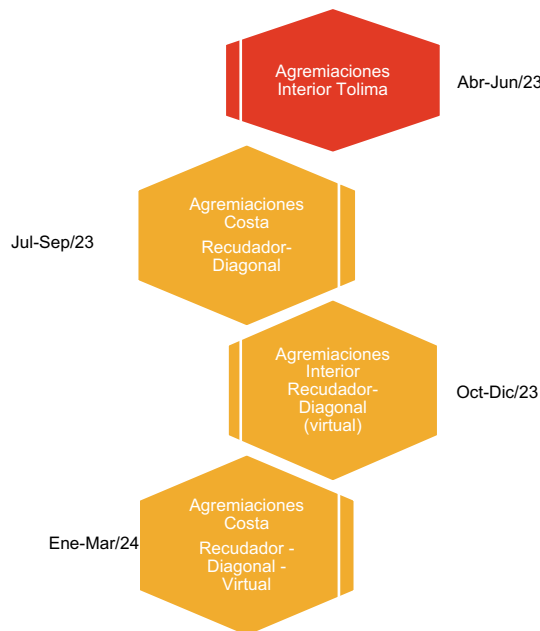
Agremiaciones Interior Tolima

Abr-Jun/23

Agremiaciones Costa

Recudador-Diagonal

Jul-Sep/23

Agremiaciones Interior Recudador-Diagonal (virtual)

Oct-Dic/23

Agremiaciones Costa

Recudador - Diagonal - Virtual

Ene-Mar/24